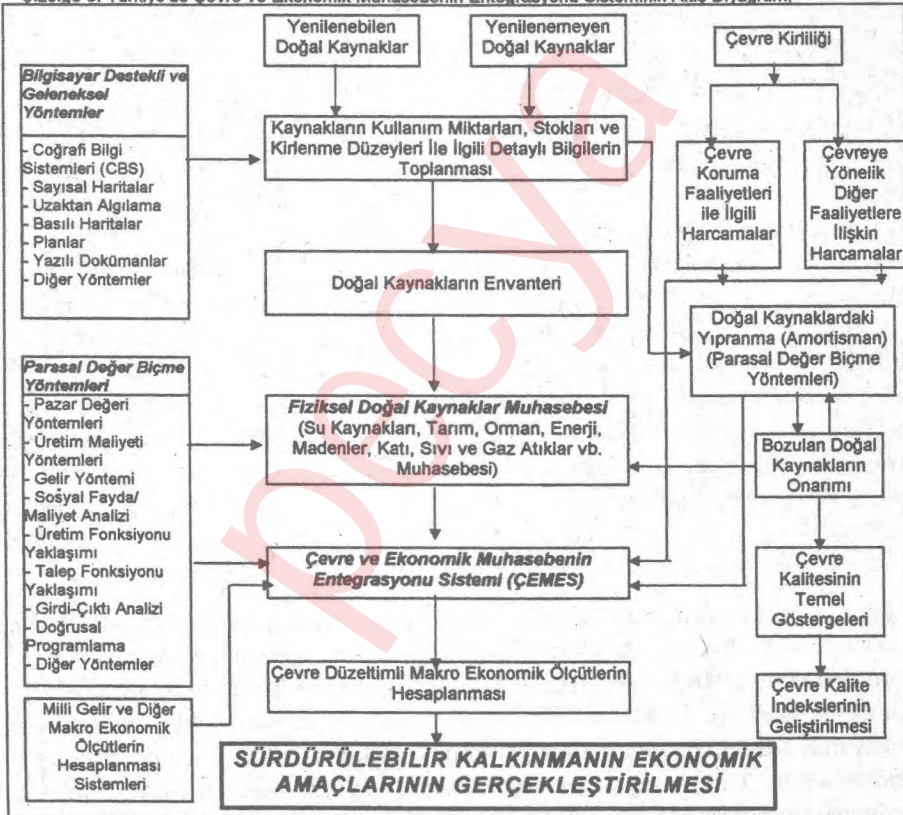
Yenilenebilen Doğal Kaynaklar

Yenilenemeyen Doğal Kaynaklar

Çevre Kirliliği

Bilgisayar Destekli ve Geleneksel Yöntemler

- Coğrafi Bilgi Sistemleri (CBS)
- Sayısal Haritalar
- Uzaktan Algılama
- Basılı Haritalar
- Planlar
- Yazılı Dokümanlar
- Diğer Yöntemler

Kaynakların Kullanım Miktarları, Stokları ve Kirlenme Düzeyleri İle İlgili Detaylı Bilgilerin Toplanması

Çevre Koruma Faaliyetleri ile İlgili Harcamalar

Çevreye Yönelik Diğer Faaliyetlere İlişkin Harcamalar

Doğal Kaynakların Envanteri

Doğal Kaynaklardaki Yıpranma (Amortisman) (Parasal Değer Biçme Yöntemleri)

Parasal Değer Biçme Yöntemleri

- Pazar Değeri Yöntemleri
- Üretim Maliyeti Yöntemleri
- Gelir Yöntemi
- Sosyal Fayda/ Maliyet Analizi
- Üretim Fonksiyonu Yaklaşımı
- Talep Fonksiyonu Yaklaşımı
- Girdi-Çıktı Analizi
- Doğrusal Programlama
- Diğer Yöntemler

Fiziksel Doğal Kaynaklar Muhasebesi (Su Kaynakları, Tarım, Orman, Enerji, Madenler, Katı, Sıvı ve Gaz Atıklar vb. Muhasebesi)

Bozulan Doğal Kaynakların Onarımı

Çevre ve Ekonomik Muhasebenin Entegrasyonu Sistemi (ÇEMES)

Çevre Kalitesinin Temel Göstergeleri

Çevre Düzeltimli Makro Ekonomik Ölçütlerin Hesaplanması

Milli Gelir ve Diğer Makro Ekonomik Ölçütlerin Hesaplanması Sistemleri

Çevre Kalite İndekslerinin Geliştirilmesi

SÜRDÜRÜLEBİLİR KALKINMANIN EKONOMİK AMAÇLARININ GERÇEKLEŞTİRİLMESİ